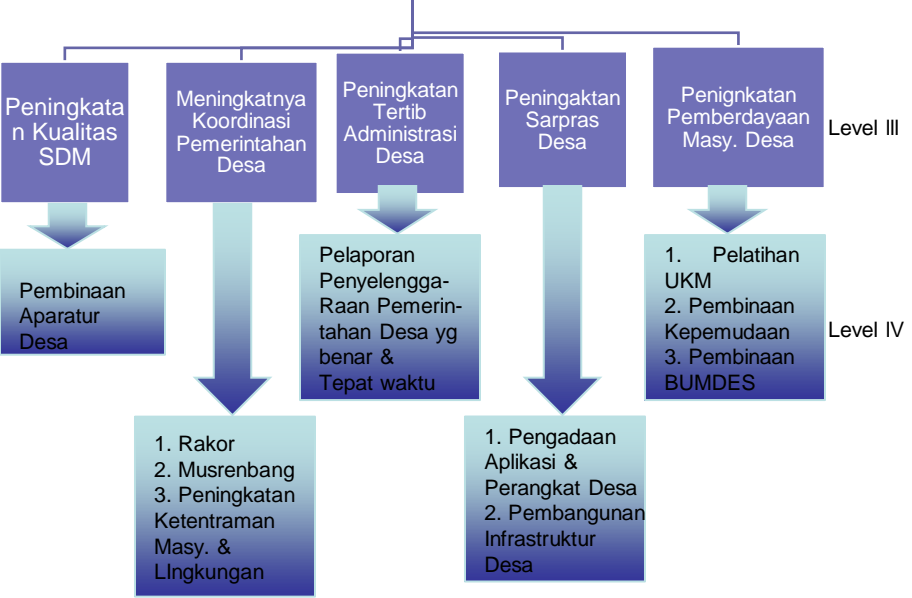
Peningkatan Kualitas SDM

Meningkatnya Koordinasi Pemerintahan Desa

Peningkatan Tertib Administrasi Desa

Peningkatan Sarpras Desa

Penignkatan Pemberdayaan Masy. Desa

Level III

Pembinaan Aparatur Desa

Pelaporan Penyelenggaraan Pemerintahan Desa yg benar & Tepat waktu

1. Pelatihan UKM
2. Pembinaan Kepemudaan
3. Pembinaan BUMDES

Level IV

1. Rakor
2. Musrenbang
3. Peningkatan Ketentraman Masy. & LIngkungan

1. Pengadaan Aplikasi & Perangkat Desa
2. Pembangunan Infrastruktur Desa